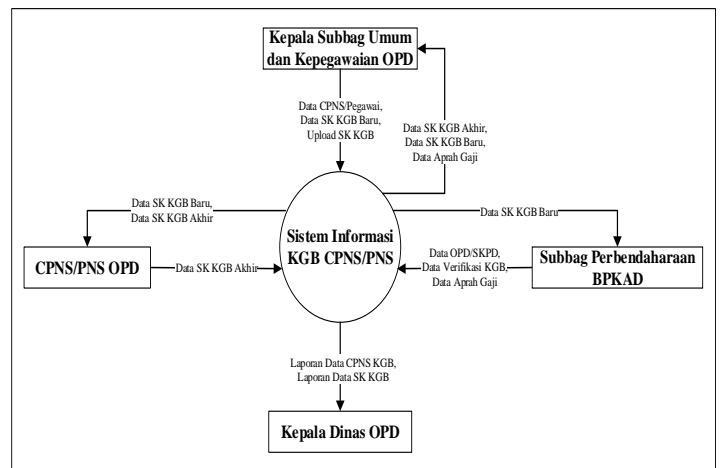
Kepala Subbag Umum dan Kepegawaian OPD

Data CPNS/Pegawai, Data SK KGB Baru, Upload SK KGB

Data SK KGB Akhir, Data SK KGB Baru, Data Aprah Gaji

Data SK KGB Baru, Data SK KGB Akhir

Data SK KGB Baru

Sistem Informasi KGB CPNS/PNS

CPNS/PNS OPD

Data SK KGB Akhir

Data OPD/SKPD, Data Verifikasi KGB, Data Aprah Gaji

Subbag Perbendaharaan BPKAD

Laporan Data CPNS KGB, Laporan Data SK KGB

Kepala Dinas OPD